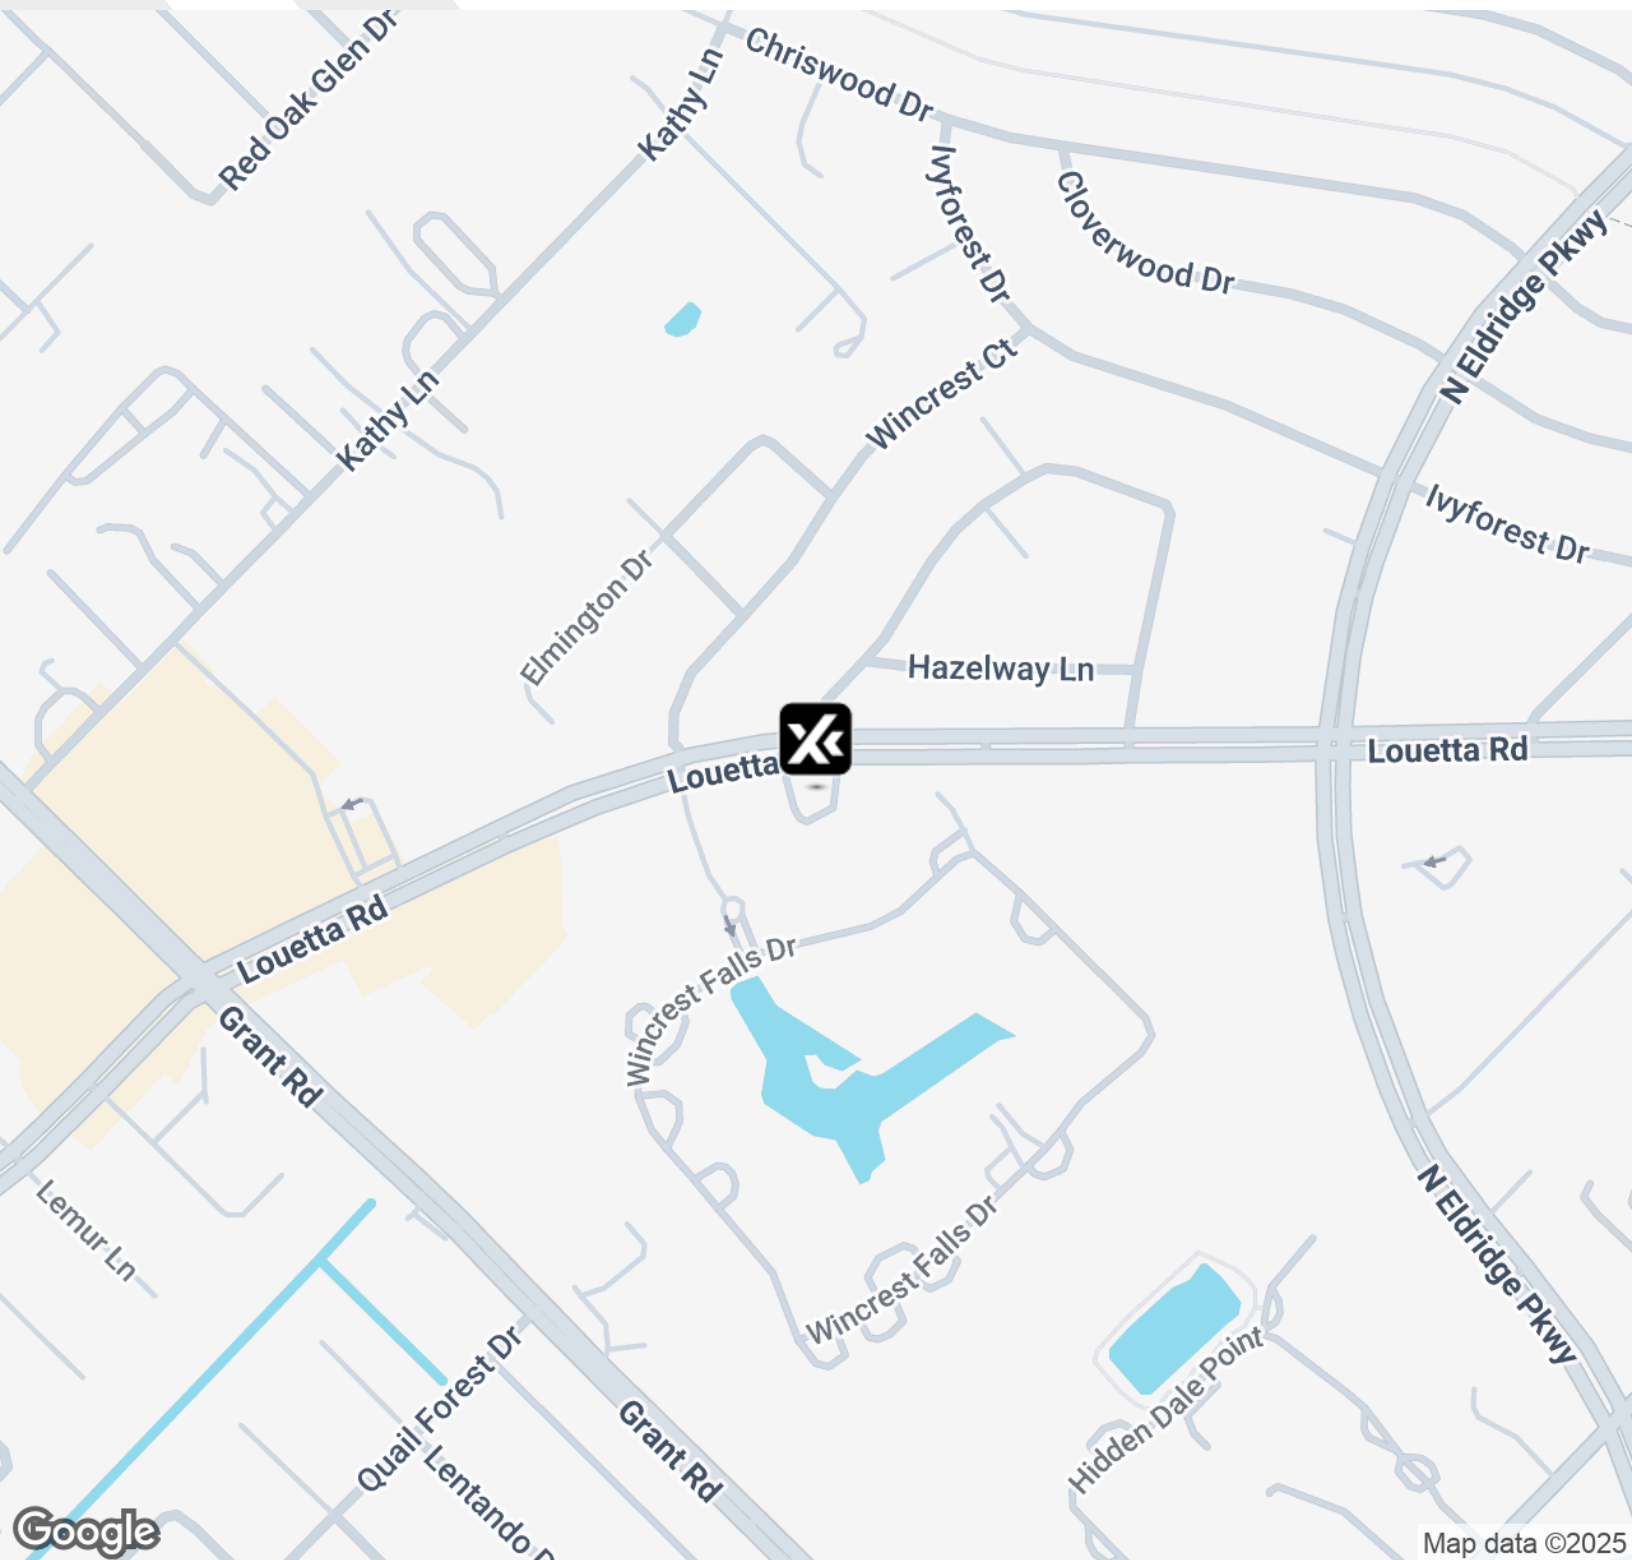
Red Oak Glen Dr
Kathy Ln
Chriswood Dr
Ivyforest Dr
Cloverwood Dr
N Eldridge Pkwy
Kathy Ln
Wincrest Ct
Ivyforest Dr
Elmington Dr
Hazelway Ln
Louetta
Louetta Rd
Louetta Rd
Grant Rd
Wincrest Falls Dr
Lemur Ln
Wincrest Falls Dr
N Eldridge Pkwy
Quail Forest Dr
Lentando
Grant Rd
Hidden Dale Point
Google
Map data ©2025